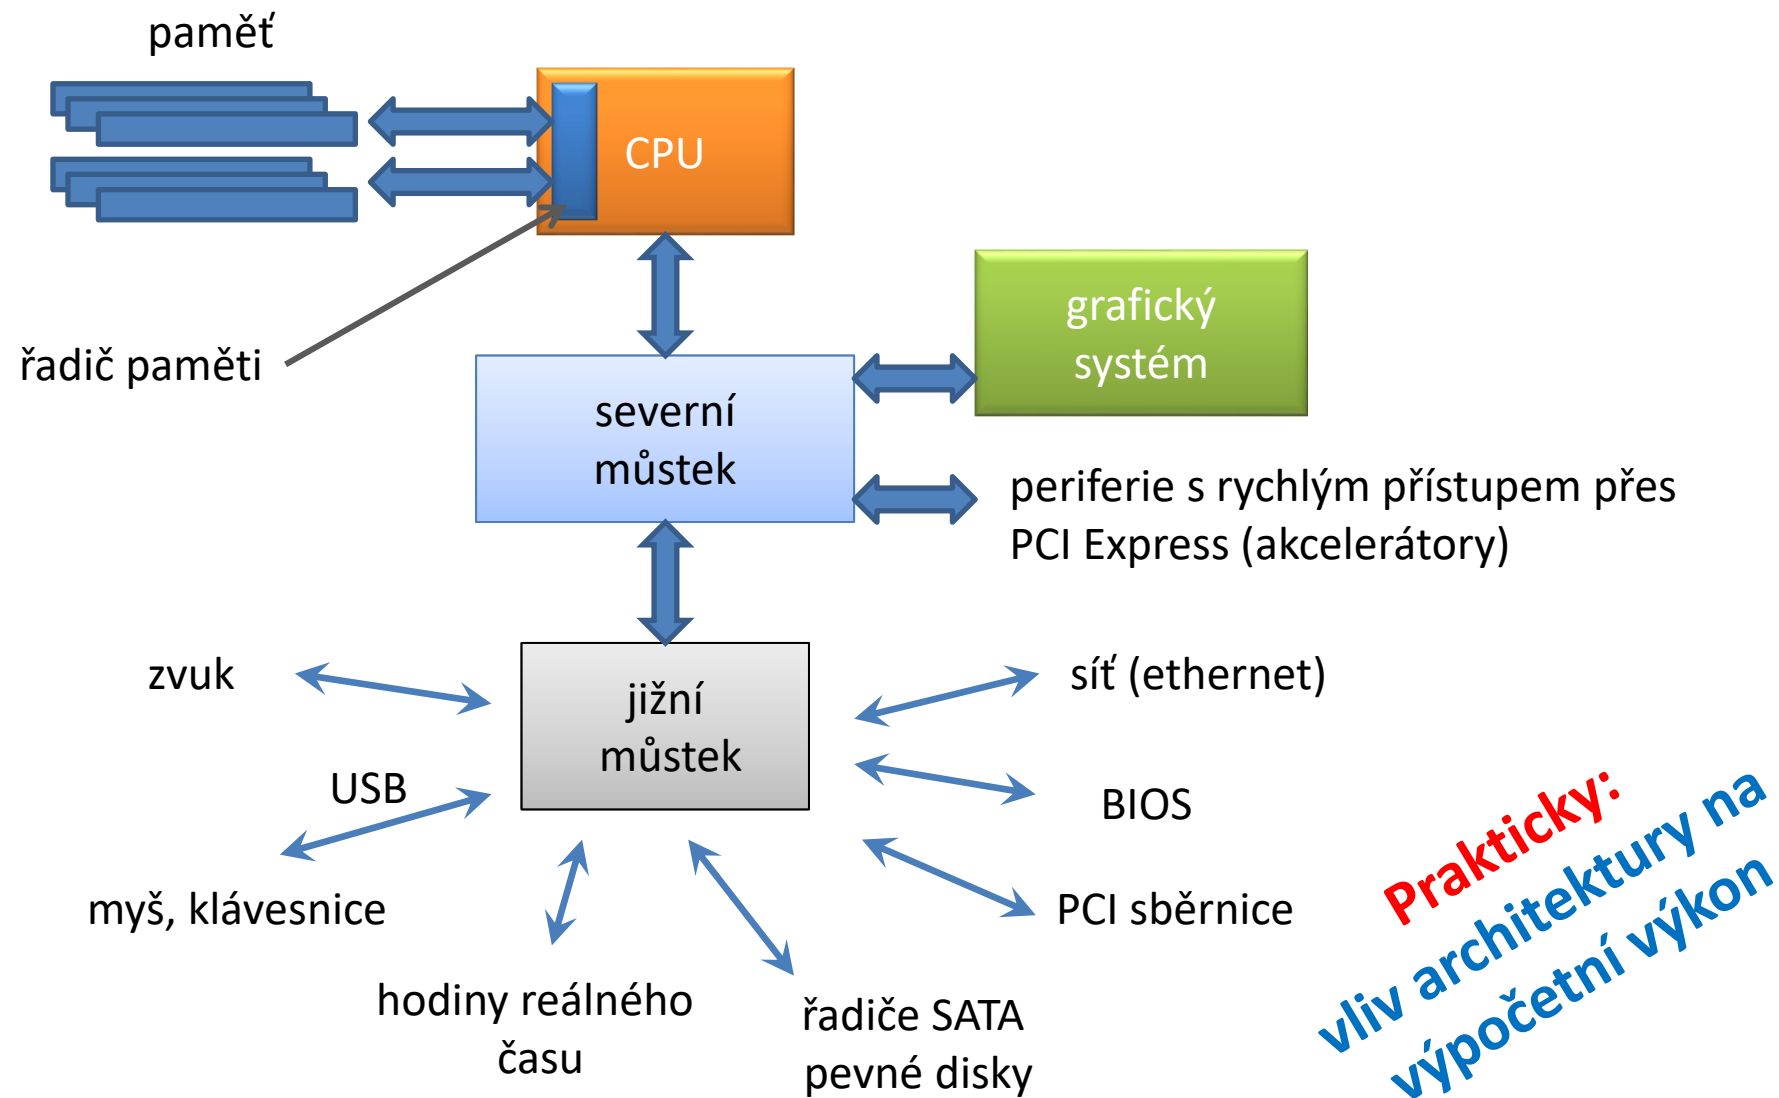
paměť

CPU

řadič paměti

grafický systém

severní můstek

periferie s rychlým přístupem přes PCI Express (akcelerátory)

zvuk

jižní můstek

síť (ethernet)

USB

BIOS

myš, klávesnice

PCI sběrnice

hodiny reálného času

řadiče SATA pevné disky

Prakticky: vliv architektury na výpočetní výkon